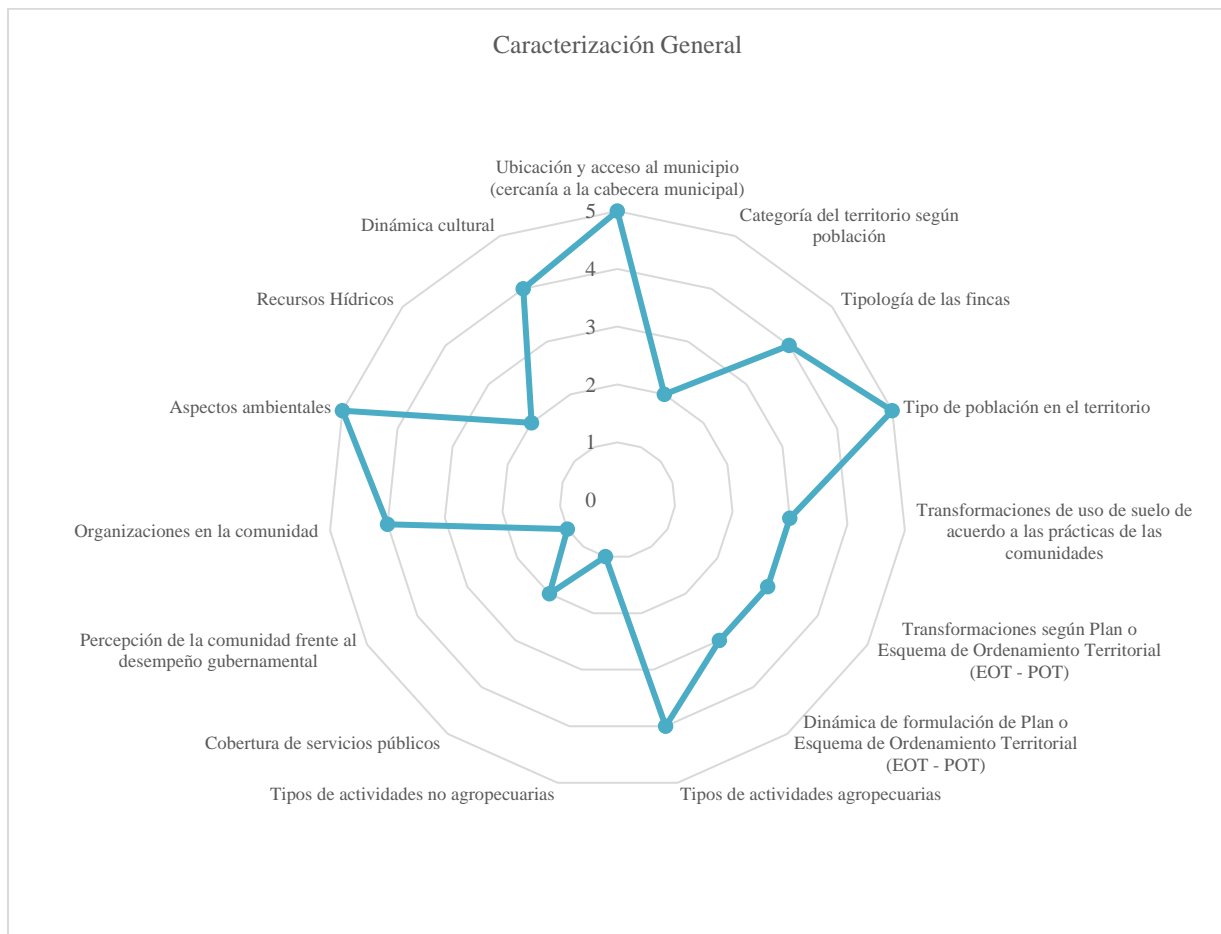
Caracterización General

Ubicación y acceso al municipio (cercanía a la cabecera municipal)

Categoría del territorio según población

Tipología de las fincas

Tipo de población en el territorio

Transformaciones de uso de suelo de acuerdo a las prácticas de las comunidades

Transformaciones según Plan o Esquema de Ordenamiento Territorial (EOT - POT)

Dinámica de formulación de Plan o Esquema de Ordenamiento Territorial (EOT - POT)

Tipos de actividades agropecuarias

Tipos de actividades no agropecuarias

Cobertura de servicios públicos

Percepción de la comunidad frente al desempeño gubernamental

Organizaciones en la comunidad

Aspectos ambientales

Recursos Hídricos

Dinámica cultural

5
4
3
2
1
0